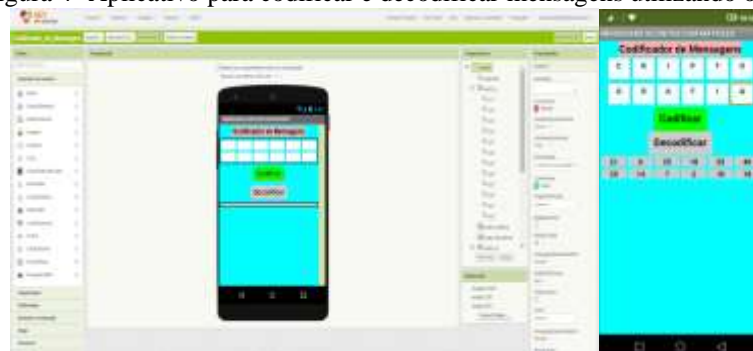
igura 7- Aplicativo para codificar e decodificar mensagens utilizando o

Codificador de Mensagens

C R I P T O

G R A F I A

Codificar

Decodificar

| 21 | 6 | 23 | 16 | 23 | 44 |
|---|---|---|---|---|---|
| 28 | 14 | 7 | 2 | 16 | 16 |

Codificador de Mensagem

Codificar

Decodificar